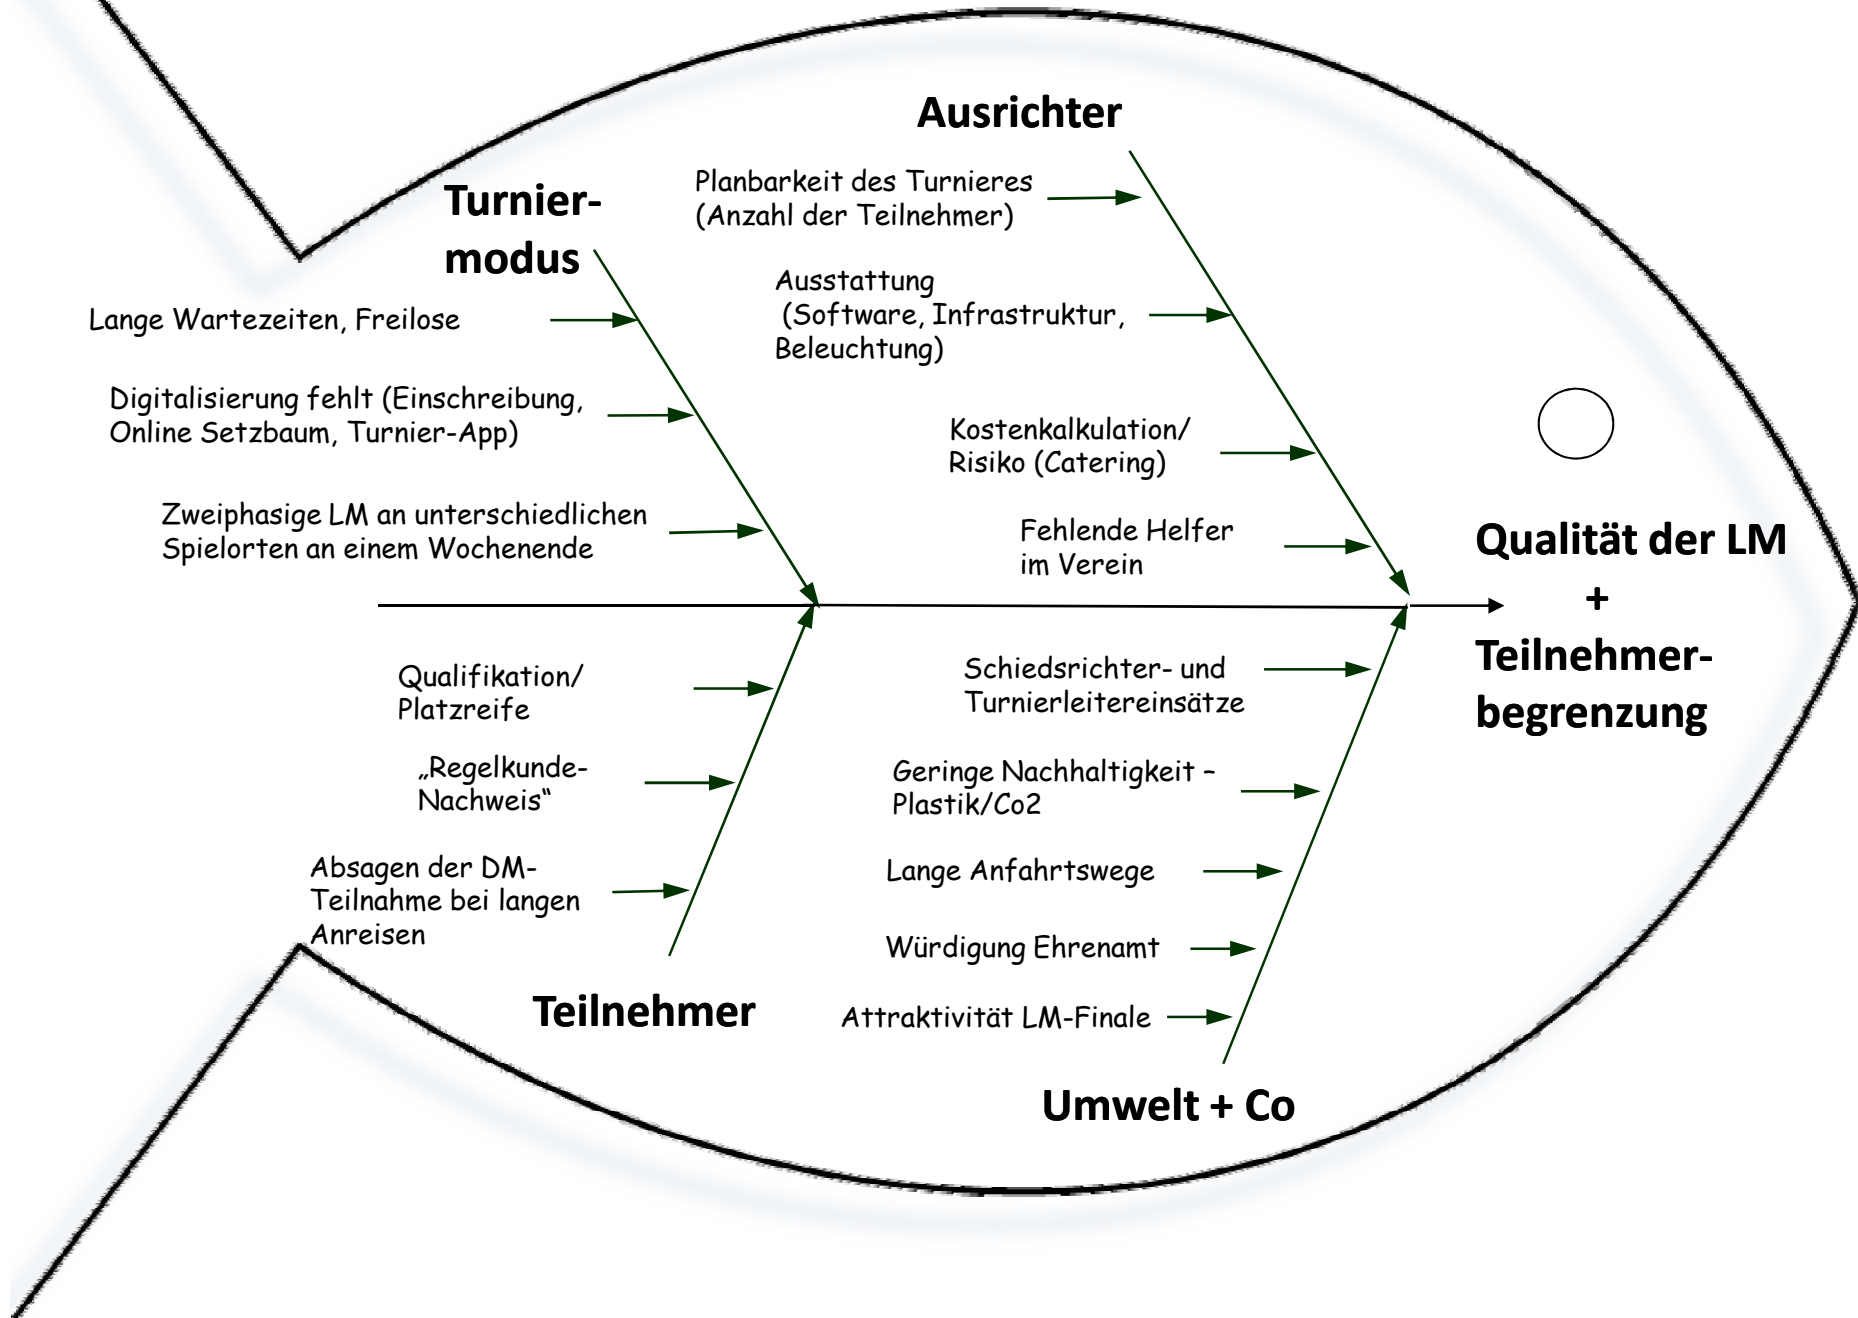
Turnier-
modus

Lange Wartezeiten, Freilose

Digitalisierung fehlt (Einschreibung, Online Setzbaum, Turnier-App)

Zweiphasige LM an unterschiedlichen Spielorten an einem Wochenende

Ausrichter

Planbarkeit des Turnieres (Anzahl der Teilnehmer)

Ausstattung (Software, Infrastruktur, Beleuchtung)

Kostenkalkulation/ Risiko (Catering)

Fehlende Helfer im Verein

Qualität der LM
+
Teilnehmer-
begrenzung

Qualifikation/ Platzreife

„Regelkunde-Nachweis"

Absagen der DM-Teilnahme bei langen Anreisen

Teilnehmer

Schiedsrichter- und Turnierleitereinsätze

Geringe Nachhaltigkeit – Plastik/Co2

Lange Anfahrtswege

Würdigung Ehrenamt

Attraktivität LM-Finale

Umwelt + Co